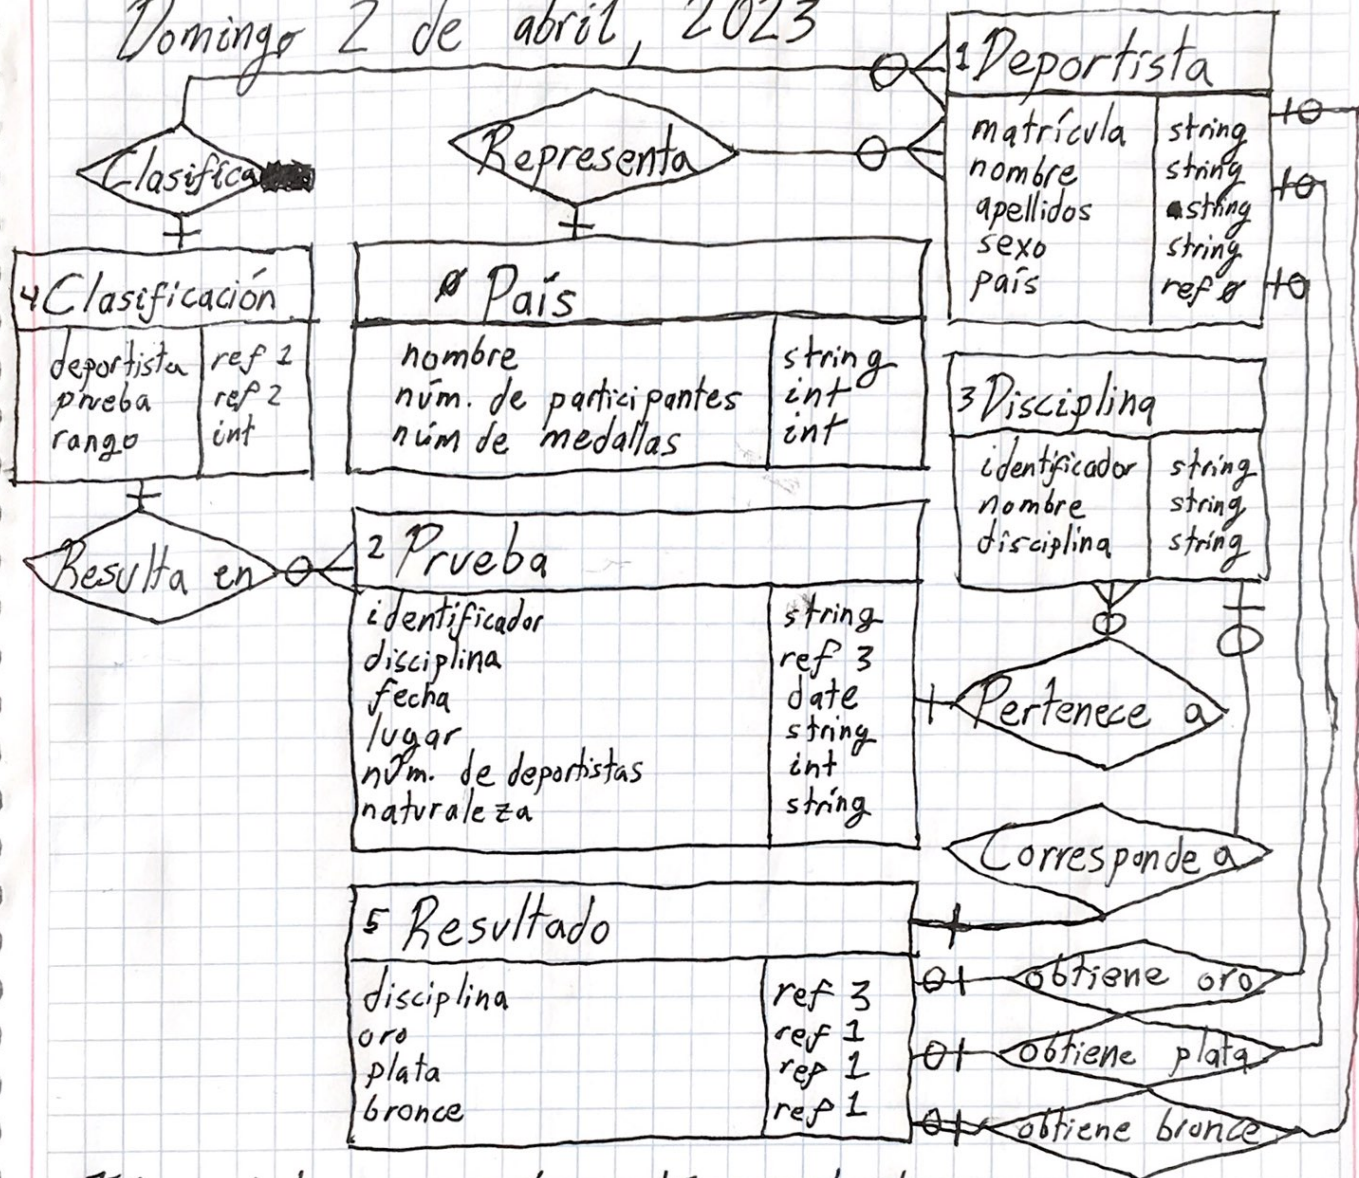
Domingo 2 de abril, 2023

1 Deportista
| matrícula | string |
|---|---|
| nombre | string |
| apellidos | string |
| sexo | string |
| país | ref Ø |

Clasifica

Representa

4 Clasificación
| deportista | ref 1 |
|---|---|
| prueba | ref 2 |
| rango | int |

Ø País
| nombre | string |
|---|---|
| núm. de participantes | int |
| núm de medallas | int |

3 Disciplina
| identificador | string |
|---|---|
| nombre | string |
| disciplina | string |

Resulta en

2 Prueba
| identificador | string |
|---|---|
| disciplina | ref 3 |
| fecha | date |
| lugar | string |
| núm. de deportistas | int |
| naturaleza | string |

Pertenece a

Corresponde a

5 Resultado
| disciplina | ref 3 |
|---|---|
| oro | ref 1 |
| plata | ref 1 |
| bronce | ref 1 |

obtiene oro

obtiene plata

obtiene bronce

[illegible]